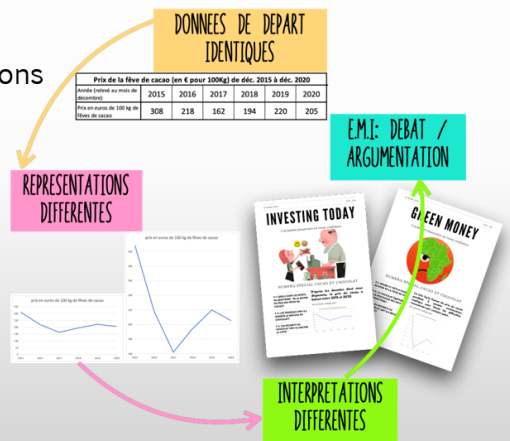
DONNEES DE DEPART IDENTIQUES

ons

Prix de la fève de cacao (en € pour 100Kg) de déc. 2015 à déc. 2020

| Année (relevé au mois de décembre) | 2015 | 2016 | 2017 | 2018 | 2019 | 2020 |
|---|---|---|---|---|---|---|
| Prix en euros de 100 kg de fèves de cacao | 308 | 218 | 162 | 194 | 220 | 205 |

E.M.I: DEBAT / ARGUMENTATION

REPRESENTATIONS DIFFERENTES

prix en euros de 100 kg de fèves de cacao

prix en euros de 100 kg de fèves de cacao

INVESTING TODAY

NUMERO SPECIAL CACAO ET CHOCOLAT

GREEN MONEY

NUMERO SPECIAL CACAO ET CHOCOLAT

INTERPRETATIONS DIFFERENTES